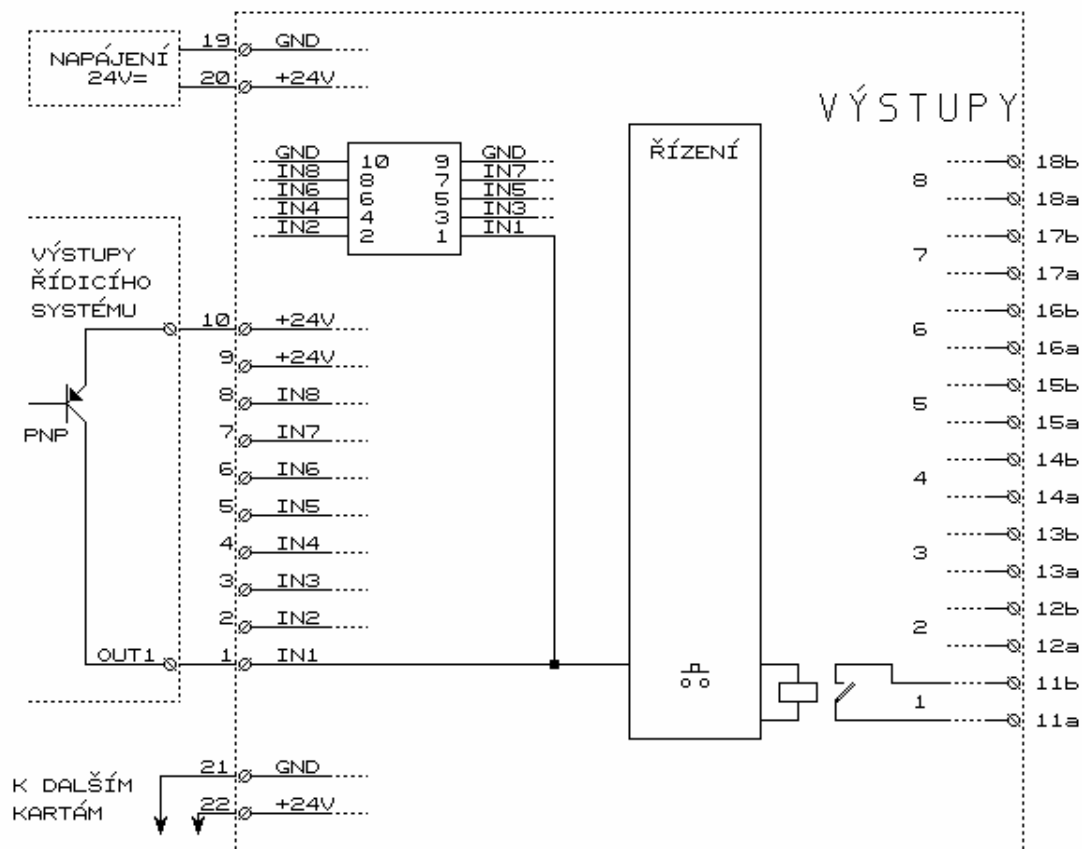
NAPÁJENÍ 24V=

19 GND
20 +24V

VÝSTUPY

GND 10 9 GND
IN8 8 7 IN7
IN6 6 5 IN5
IN4 4 3 IN3
IN2 2 1 IN1

ŘÍZENÍ

VÝSTUPY ŘÍDICÍHO SYSTÉMU

10 +24V
9 +24V
8 IN8
7 IN7
6 IN6
5 IN5
4 IN4
3 IN3
2 IN2
OUT1 1 IN1

PNP

8 18b 18a
7 17b 17a
6 16b 16a
5 15b 15a
4 14b 14a
3 13b 13a
2 12b 12a
1 11b 11a

K DALŠÍM KARTÁM

21 GND
22 +24V